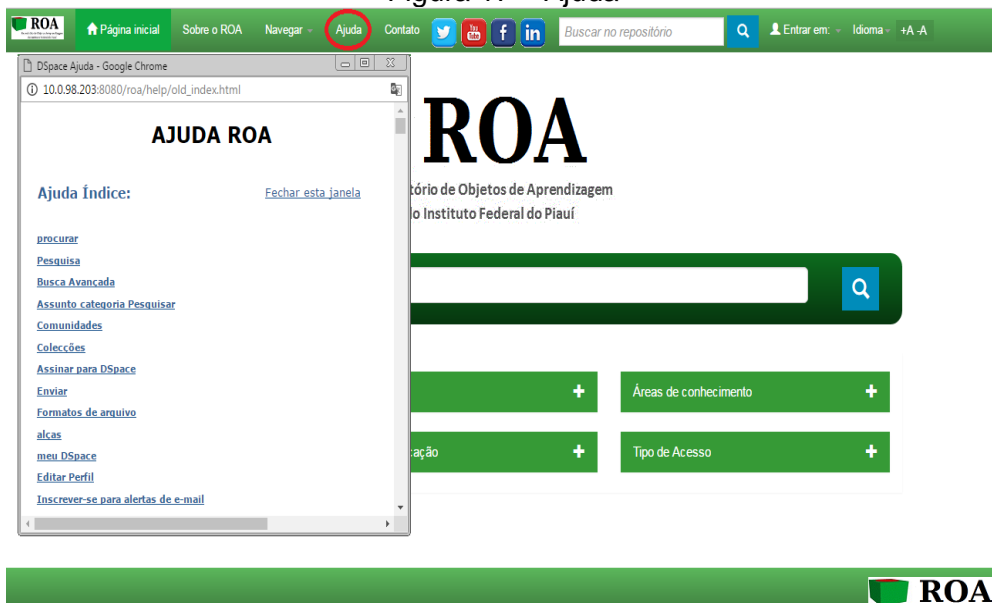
ROA Página inicial Sobre o ROA Navegar Ajuda Contato Buscar no repositório Entrar em: Idioma +A -A

DSpace Ajuda - Google Chrome

10.0.98.203:8080/roa/help/old_index.html

AJUDA ROA

Ajuda Índice:

Fechar esta janela

procurar
Pesquisa
Busca Avançada
Assunto categoria Pesquisar
Comunidades
Colecções
Assinar para DSpace
Enviar
Formatos de arquivo
alças
meu DSpace
Editar Perfil
Inscrever-se para alertas de e-mail

ROA

tório de Objetos de Aprendizagem
o Instituto Federal do Piauí

Áreas de conhecimento

cação

Tipo de Acesso

ROA